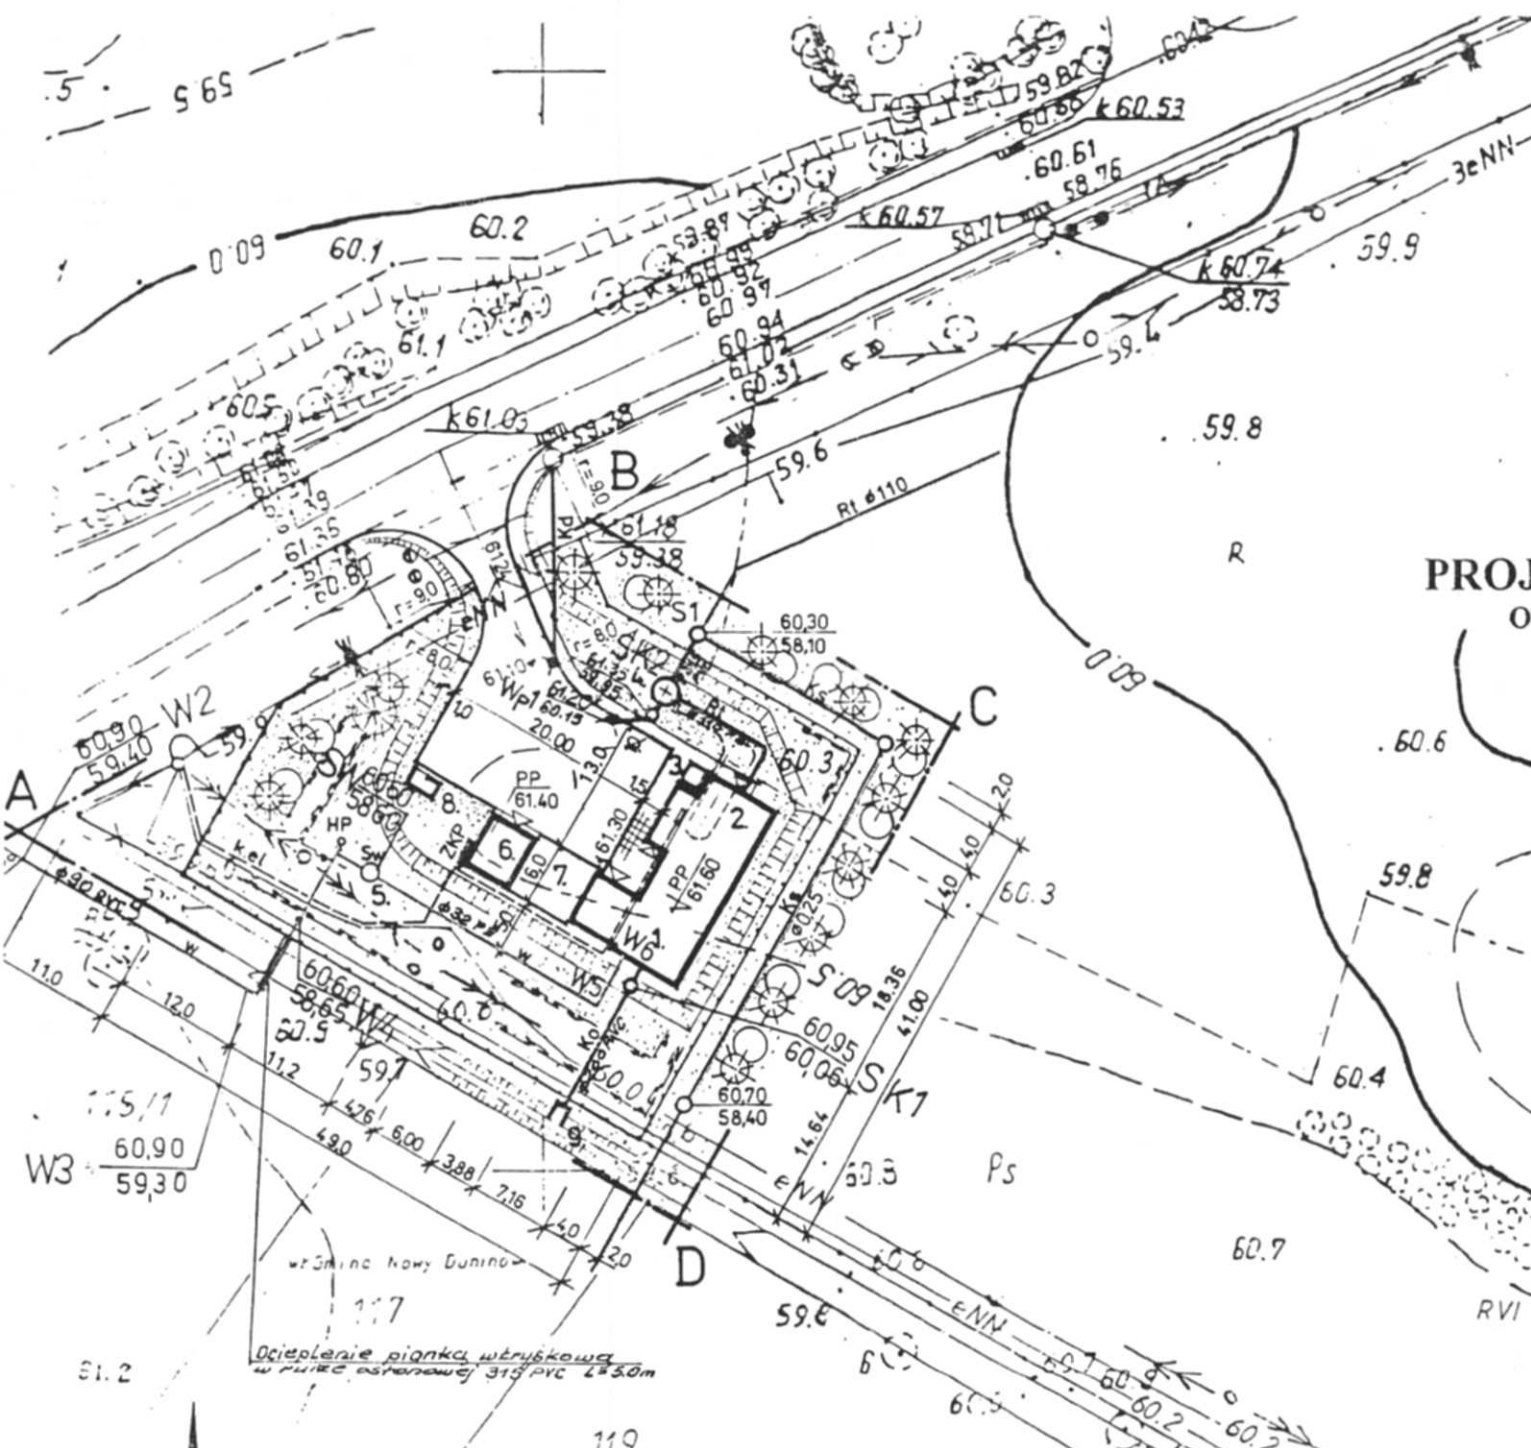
.5 59.5
0.09 60.1 60.2
61.1
60.5
k61.05 59.38
B
59.6
R1 ø110
61.18
59.38
61.35
61.12
60.80
r=9.0
eNN
S1
60,30
58,10
SK2
Wp1
61.20
20.00
PP
61.40
13.0
W2
60,90
59,40
A
HP
8.
6.
7.
2
3
PP
61.60
W6
W5
5.
60.3
C
60.3
18.36
41.00
60.95
60.06
SK1
60,70
58,40
14.64
60.60
58.65
W4
60.5
59.7
60.6
60.0
11.0
12.0
11.2
4.76
6.00
3.88
7.16
4.90
4.0
2.0
W3
60,90
59,30
D
w Gminie Nowy Dunino
117
Ocieplenie pianka wtryskowa w rurze ostonowej 315 PVC L=5.0m
81.2
119
59.6
60.6
eNN
60.7
60.2
60.4
60.7
Ps
RVI
59.8
60.6
59.8
60.0
59.9
3eNN
59.4
k60.74
58.73
k60.57
59.71
60.61
58.76
k60.53
59.82
60.42
60.94
61.02
60.31
PROJ
O
R
ø90 PVC